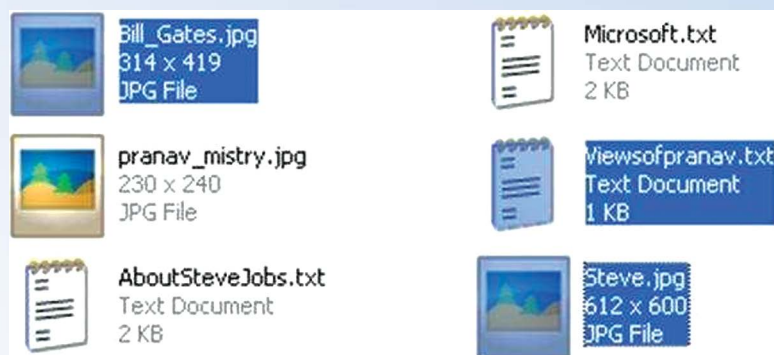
Bill_Gates.jpg
314 x 419
JPG File

Microsoft.txt
Text Document
2 KB

pranav_mistry.jpg
230 x 240
JPG File

Viewsofpranav.txt
Text Document
1 KB

AboutSteveJobs.txt
Text Document
2 KB

Steve.jpg
612 x 600
JPG File